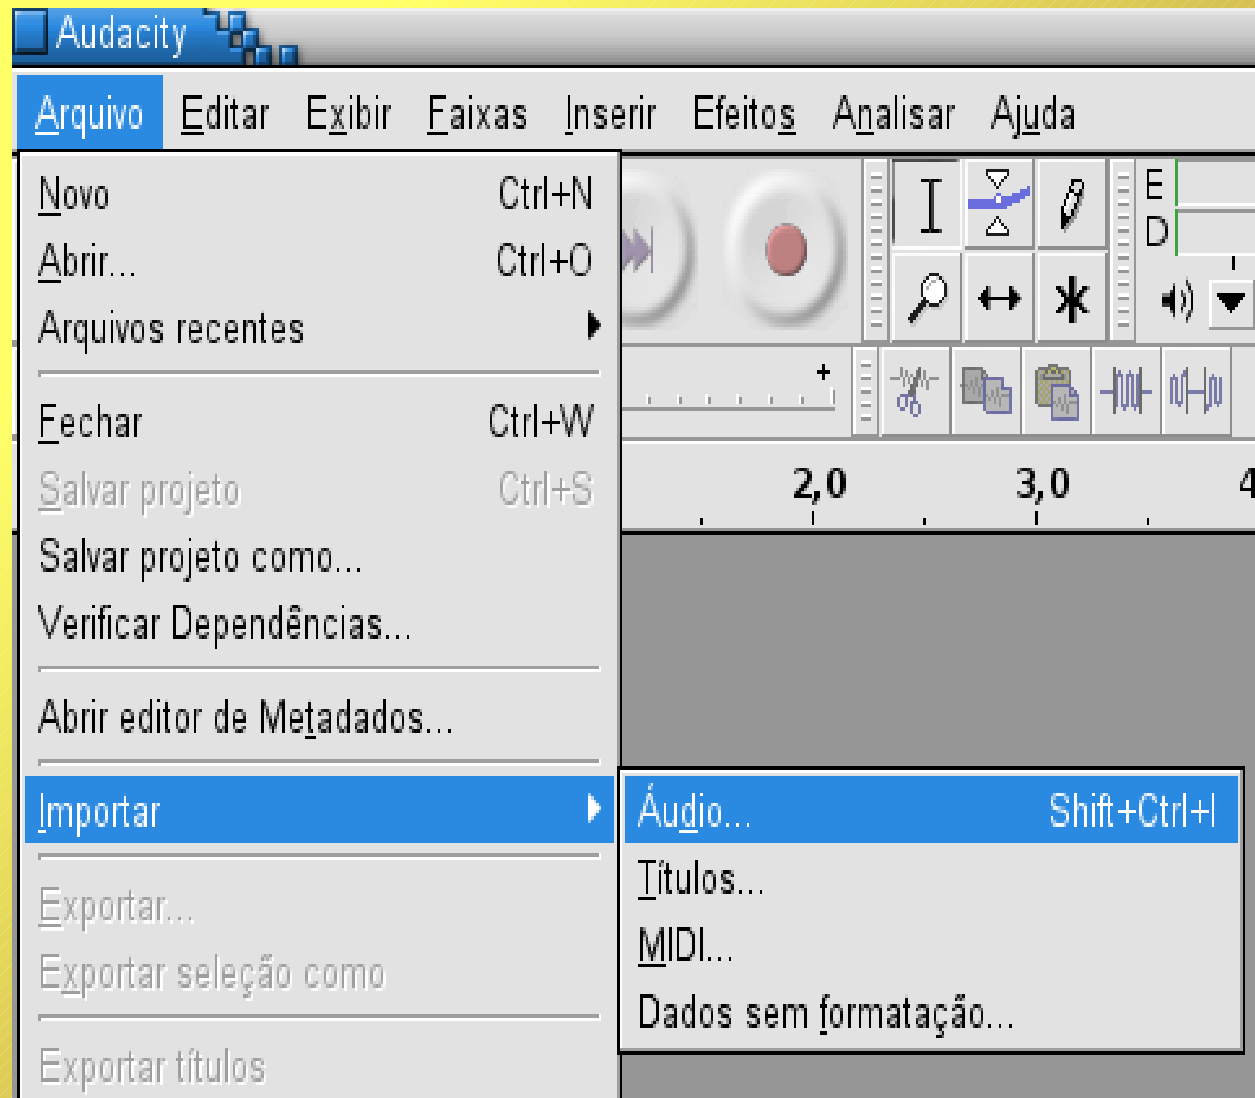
Audacity

Arquivo Editar Exibir Faixas Inserir Efeitos Analisar Ajuda

Novo Ctrl+N
Abrir... Ctrl+O
Arquivos recentes
Fechar Ctrl+W
Salvar projeto Ctrl+S
Salvar projeto como...
Verificar Dependências...
Abrir editor de Metadados...
Importar
Exportar...
Exportar seleção como
Exportar títulos

Áudio... Shift+Ctrl+I
Títulos...
MIDI...
Dados sem formatação...

E
D
2,0
3,0
4